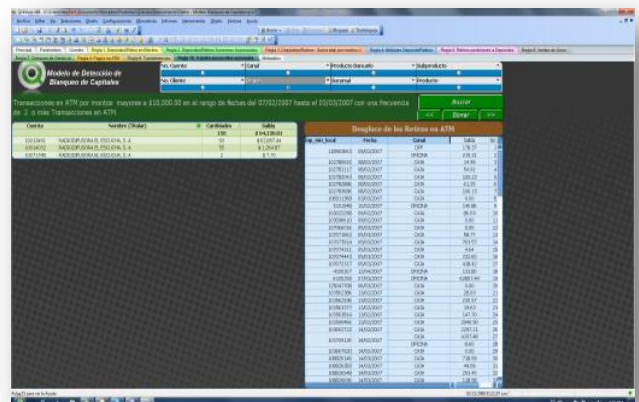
Modelo de Detección de Blanqueo de Capitales

No. Cuenta | Canal | Producto Bancario | Subproducto
No. Cliente | | Sucursal | Producto

Transacciones en ATM por montos mayores a $10,000.00 en el rango de fechas del 07/02/2007 hasta el 03/03/2007 con una frecuencia de 2 o más Transacciones en ATM.

Buscar
Borrar

| Cuenta | Nombre (Titular) | Cantidades | Saldo |
|---|---|---|---|
| | | 150 | $ 94,139.01 |
| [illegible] | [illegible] S.A. | 93 | $ 92,097.44 |
| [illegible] | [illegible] S.A. | 55 | $ 1,264.87 |
| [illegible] | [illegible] S.A. | 2 | $ 2.70 |

Desglose de los Retiros en ATM

| Tip_mov_local | Fecha | Canal | Saldo | No. |
|---|---|---|---|---|
| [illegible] | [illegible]/02/2007 | CAJA | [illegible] | |
| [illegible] | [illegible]/02/2007 | OFICINA | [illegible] | |
| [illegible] | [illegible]/02/2007 | CAJA | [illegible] | |